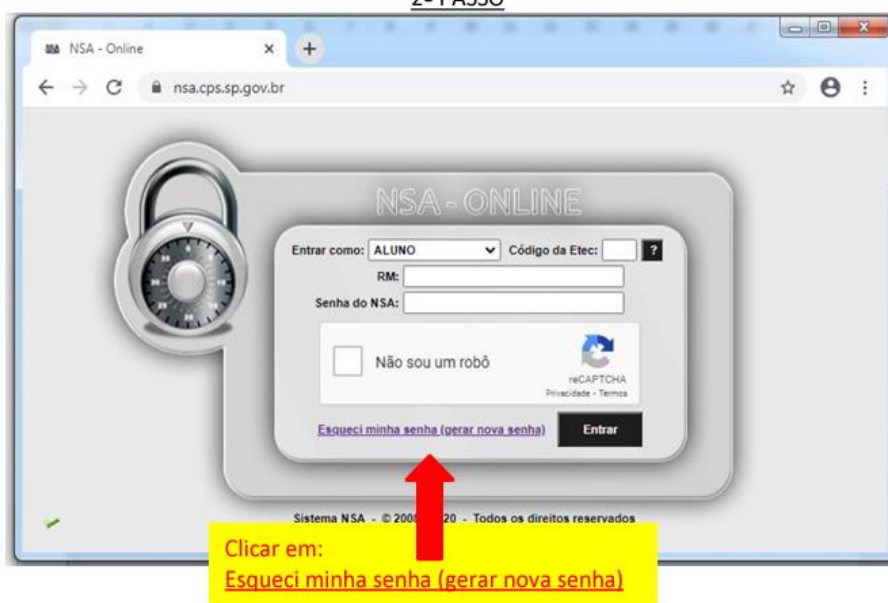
2º PASSO

NSA - Online

nsa.cps.sp.gov.br

NSA - ONLINE

Entrar como: ALUNO

Código da Etec:

?

RM:

Senha do NSA:

Não sou um robô

reCAPTCHA
Privacidade - Termos

Esqueci minha senha (gerar nova senha)

Entrar

Sistema NSA - © 200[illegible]20 - Todos os direitos reservados

Clicar em:
Esqueci minha senha (gerar nova senha)